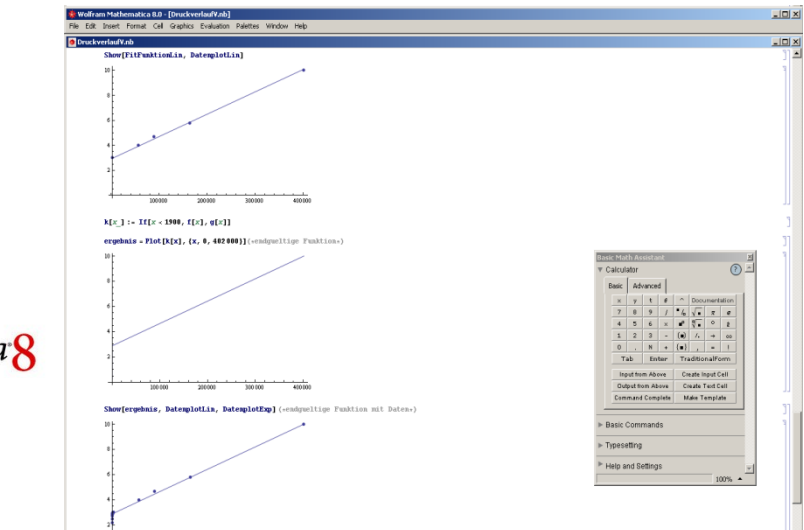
Wolfram Mathematica 8.0 - [DruckverlaufV.nb]

File Edit Insert Format Cell Graphics Evaluation Palettes Window Help

DruckverlaufV.nb

Show[FitFunktionLin, DatenplotLin]

10
8
6
4
2
100000 200000 300000 400000

k[x_] := If[x < 1900, f[x], g[x]]

ergebnis = Plot[k[x], {x, 0, 402000}] (*endgueltige Funktion*)

10
8
6
4
2
100000 200000 300000 400000

Show[ergebnis, DatenplotLin, DatenplotExp] (*endgueltige Funktion mit Daten*)

10
8
6
4
2

Basic Math Assistant

Calculator

Basic Advanced

Documentation

7 8 9
4 5 6
1 2 3
0 . N

Tab Enter TraditionalForm

Input from Above Create Input Cell
Output from Above Create Text Cell
Command Complete Make Template

Basic Commands

Typesetting

Help and Settings

100%

a 8